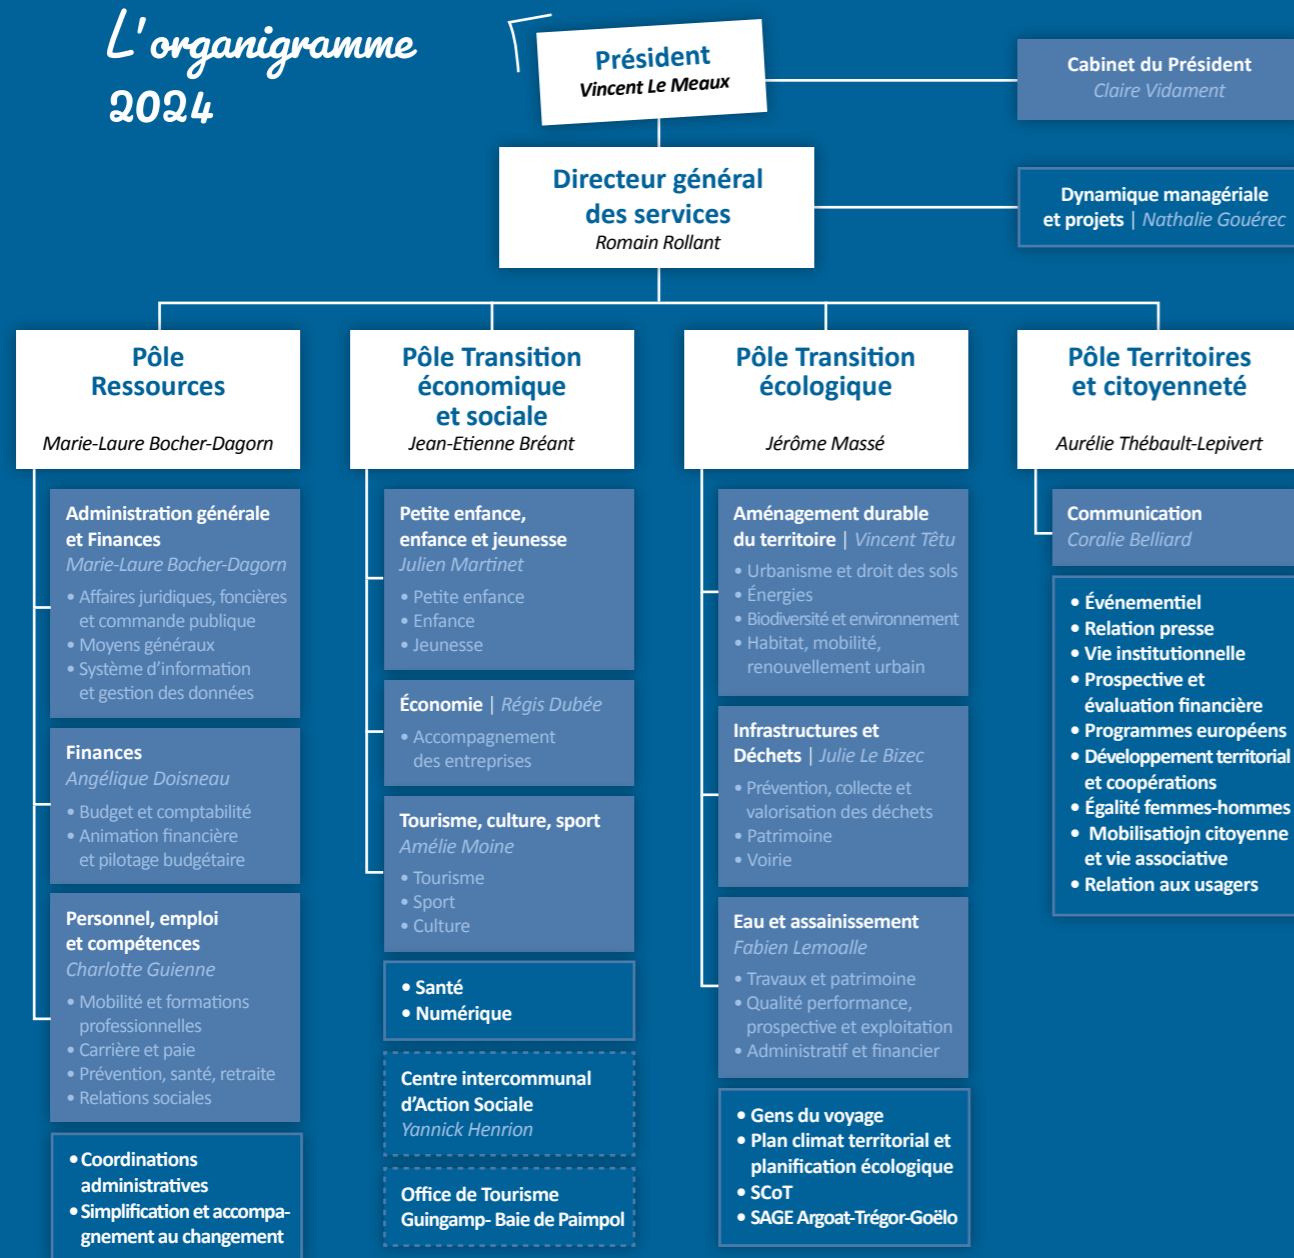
L'organigramme 2024

Président
Vincent Le Meaux

Cabinet du Président
Claire Vidament

Directeur général des services
Romain Rollant

Dynamique managériale et projets | Nathalie Gouérec

Pôle Ressources
Marie-Laure Bocher-Dagorn

Administration générale et Finances
Marie-Laure Bocher-Dagorn
• Affaires juridiques, foncières et commande publique
• Moyens généraux
• Système d'information et gestion des données

Finances
Angélique Doisneau
• Budget et comptabilité
• Animation financière et pilotage budgétaire

Personnel, emploi et compétences
Charlotte Guienne
• Mobilité et formations professionnelles
• Carrière et paie
• Prévention, santé, retraite
• Relations sociales

• Coordinations administratives
• Simplification et accompagnement au changement

Pôle Transition économique et sociale
Jean-Etienne Bréant

Petite enfance, enfance et jeunesse
Julien Martinet
• Petite enfance
• Enfance
• Jeunesse

Économie | Régis Dubée
• Accompagnement des entreprises

Tourisme, culture, sport
Amélie Moine
• Tourisme
• Sport
• Culture

• Santé
• Numérique

Centre intercommunal d'Action Sociale
Yannick Henrion

Office de Tourisme Guingamp- Baie de Paimpol

Pôle Transition écologique
Jérôme Massé

Aménagement durable du territoire | Vincent Têtu
• Urbanisme et droit des sols
• Énergies
• Biodiversité et environnement
• Habitat, mobilité, renouvellement urbain

Infrastructures et Déchets | Julie Le Bizec
• Prévention, collecte et valorisation des déchets
• Patrimoine
• Voirie

Eau et assainissement
Fabien Lemoalle
• Travaux et patrimoine
• Qualité performance, prospective et exploitation
• Administratif et financier

• Gens du voyage
• Plan climat territorial et planification écologique
• SCoT
• SAGE Argoat-Trégor-Goëlo

Pôle Territoires et citoyenneté
Aurélie Thébault-Lepivert

Communication
Coralie Belliard

• Événementiel
• Relation presse
• Vie institutionnelle
• Prospective et évaluation financière
• Programmes européens
• Développement territorial et coopérations
• Égalité femmes-hommes
• Mobilisatiojn citoyenne et vie associative
• Relation aux usagers